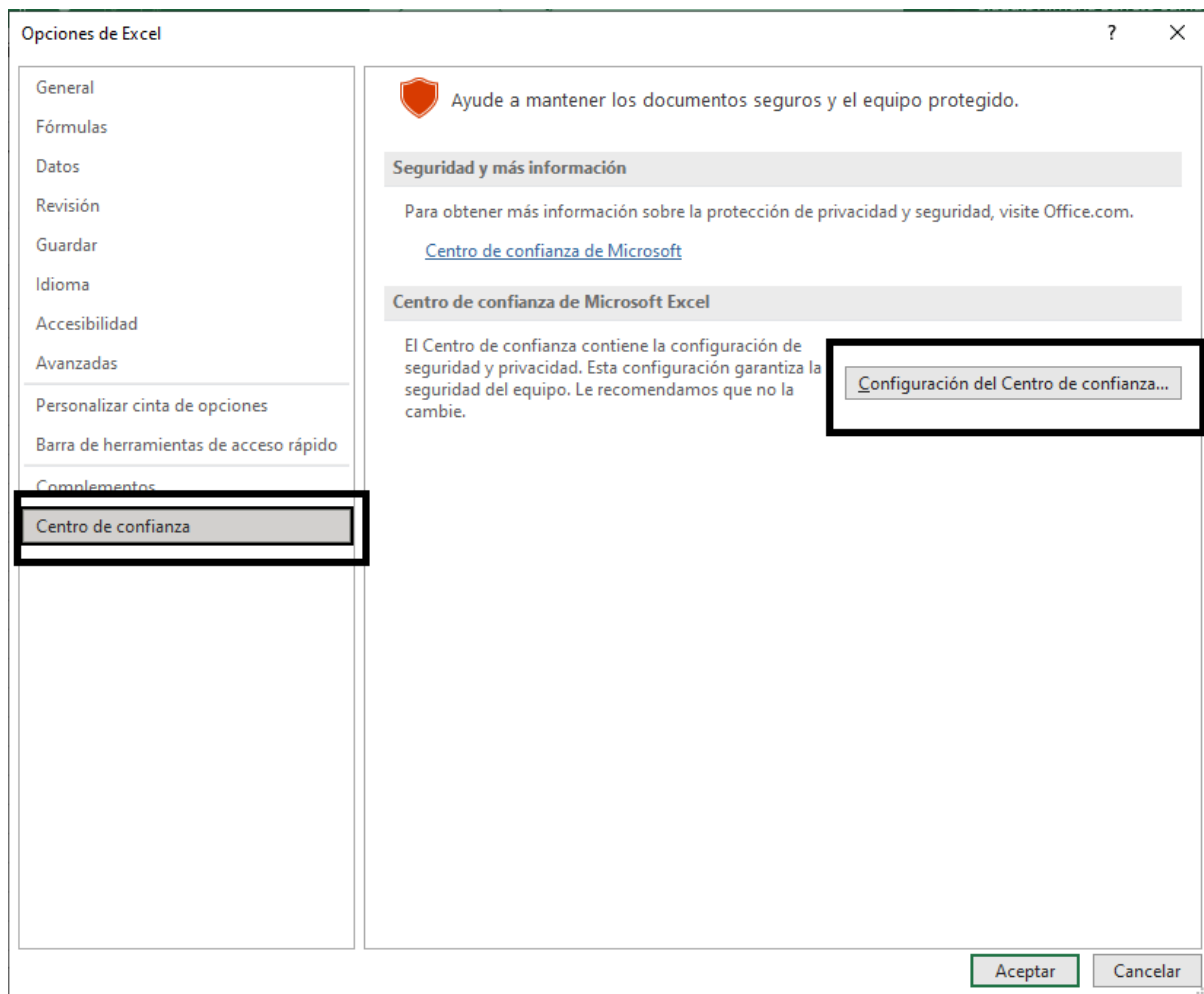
Opciones de Excel

?

X

General

Fórmulas

Datos

Revisión

Guardar

Idioma

Accesibilidad

Avanzadas

Personalizar cinta de opciones

Barra de herramientas de acceso rápido

Complementos

Centro de confianza

Ayude a mantener los documentos seguros y el equipo protegido.

Seguridad y más información

Para obtener más información sobre la protección de privacidad y seguridad, visite Office.com.

Centro de confianza de Microsoft

Centro de confianza de Microsoft Excel

El Centro de confianza contiene la configuración de seguridad y privacidad. Esta configuración garantiza la seguridad del equipo. Le recomendamos que no la cambie.

Configuración del Centro de confianza...

Aceptar

Cancelar